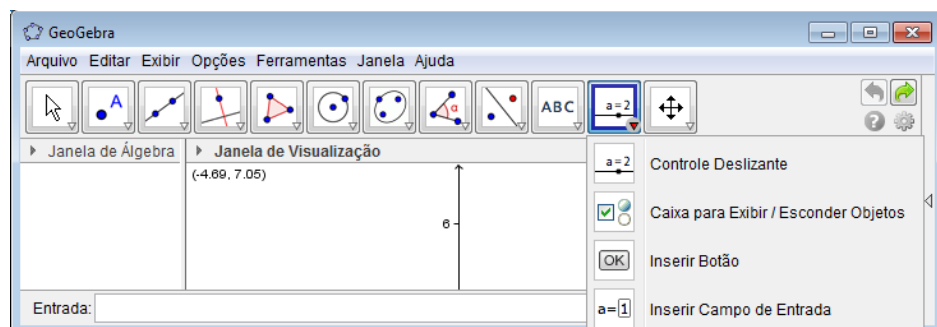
GeoGebra

Arquivo Editar Exibir Opções Ferramentas Janela Ajuda

A

ABC

a = 2

Janela de Álgebra

Janela de Visualização

(-4.69, 7.05)

6

a = 2 Controle Deslizante

Caixa para Exibir / Esconder Objetos

OK Inserir Botão

a= 1 Inserir Campo de Entrada

Entrada: